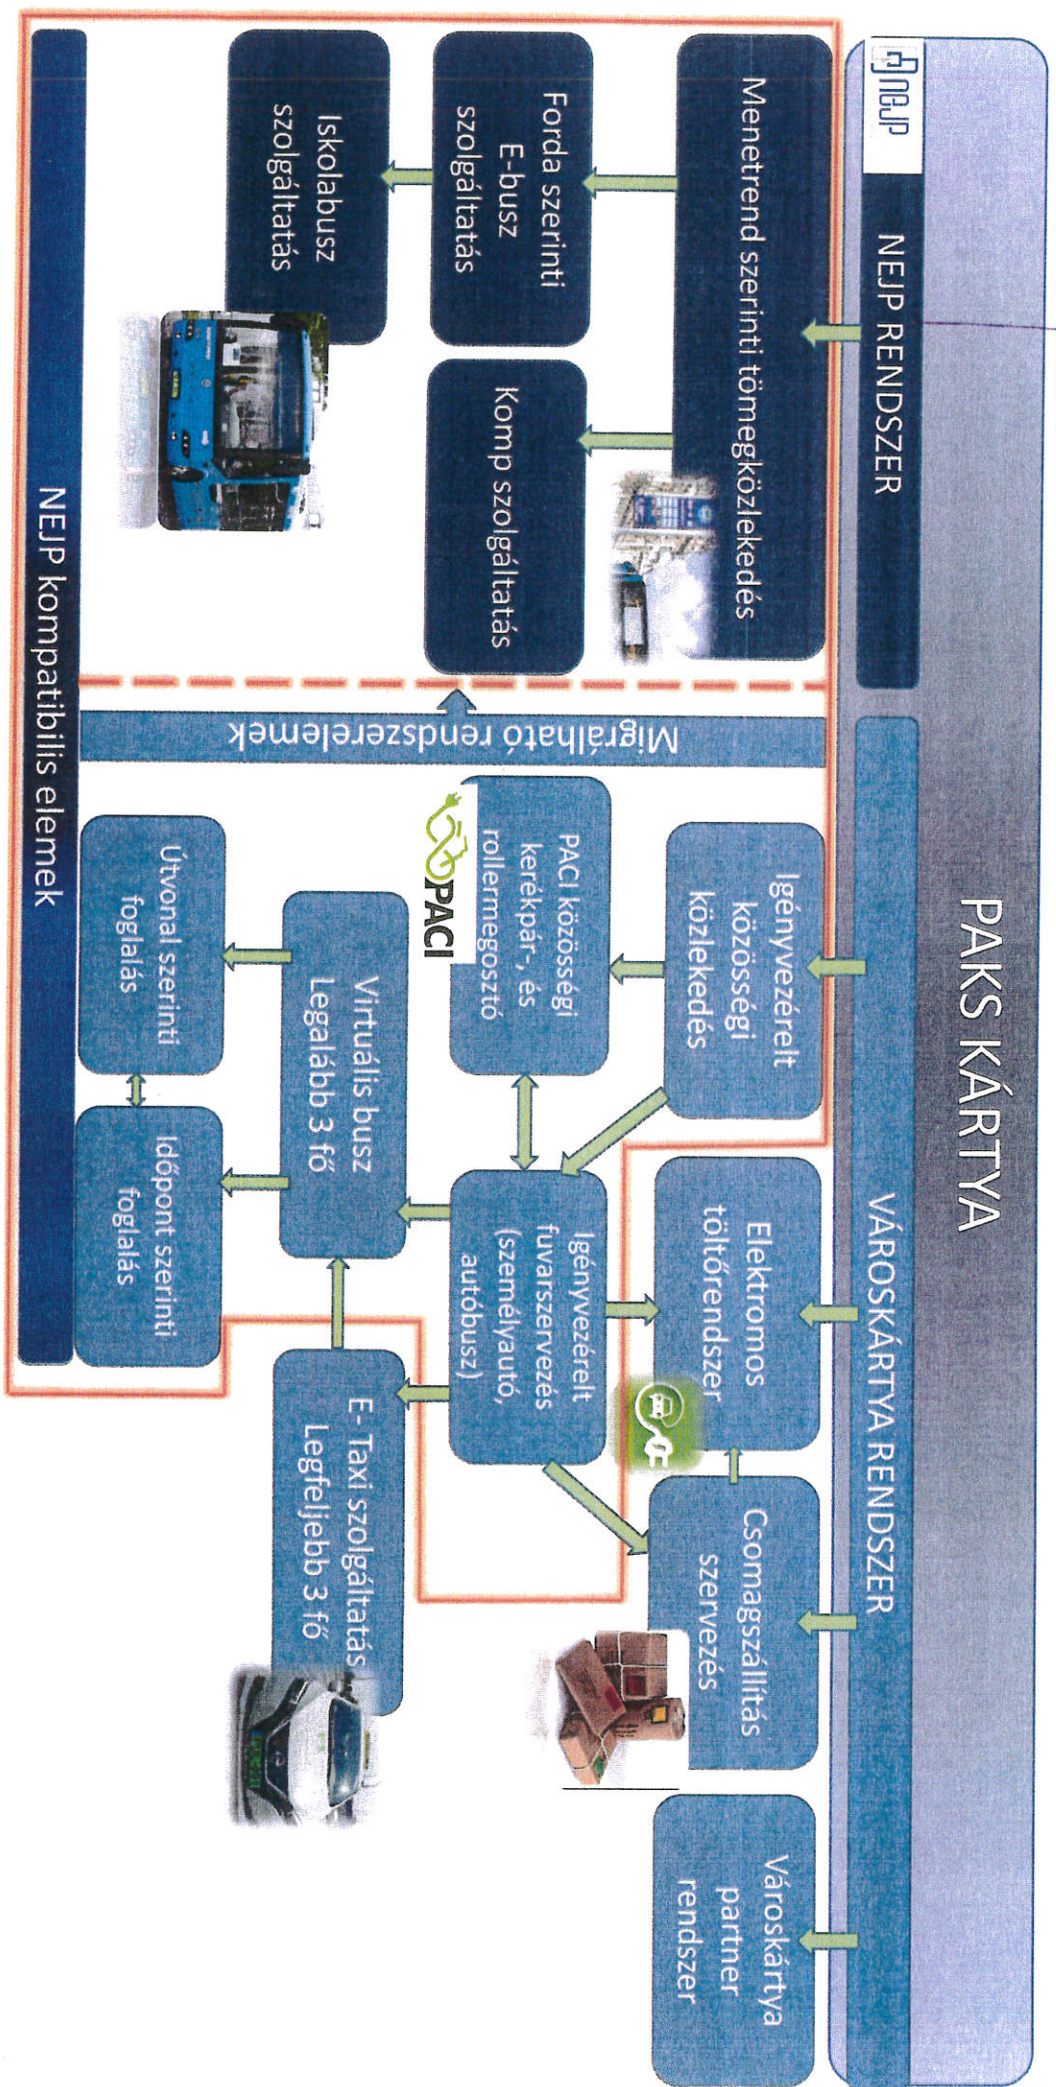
PAKS KÁRTYA

NEJP

NEJP RENDSZER

VÁROSKÁRTYA RENDSZER

Menetrend szerinti tömegközlekedés

Forda szerinti E-busz szolgáltatás

Iskolabusz szolgáltatás

Komp szolgáltatás

Migrálható rendszerelemek

Igényvezérelt közösségi közlekedés

PACI közösségi kerékpár-, és rollermegosztó

PACI

Virtuális busz Legalább 3 fő

Útvonal szerinti foglalás

Időpont szerinti foglalás

Igényvezérelt fuvarszervezés (személyautó, autóbusz)

Elektromos töltőrendszer

Csomagszállítás szervezés

E- Taxi szolgáltatás Legfeljebb 3 fő

Városkártya partner rendszer

NEJP kompatibilis elemek